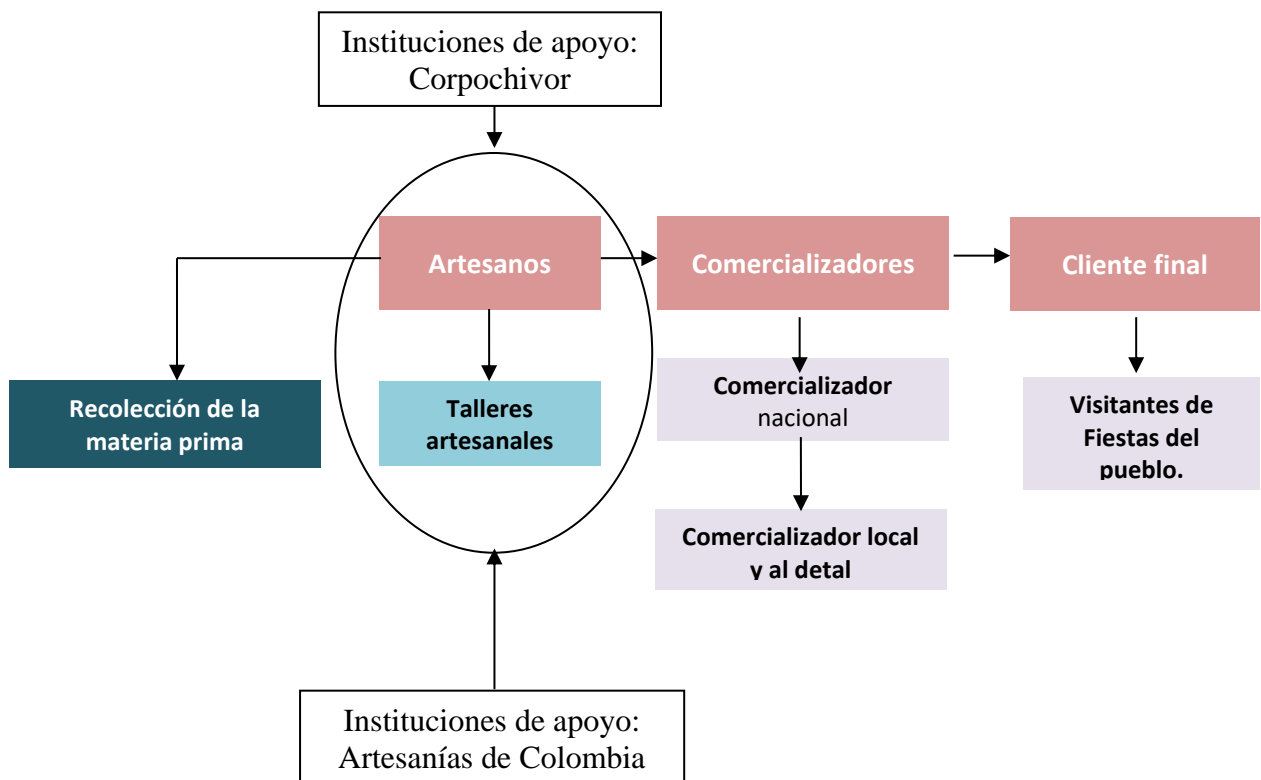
Instituciones de apoyo: Corpochivor

Artesanos

Comercializadores

Cliente final

Recolección de la materia prima

Talleres artesanales

Comercializador nacional

Comercializador local y al detal

Visitantes de Fiestas del pueblo.

Instituciones de apoyo: Artesanías de Colombia